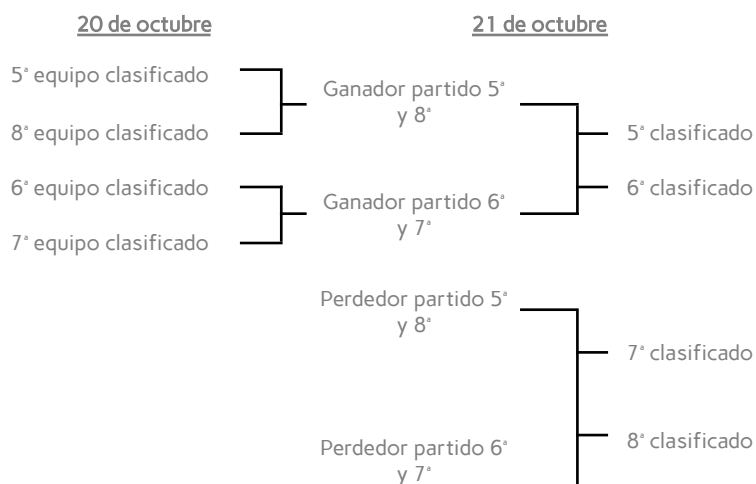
20 de octubre

21 de octubre

5° equipo clasificado

8° equipo clasificado

6° equipo clasificado

7° equipo clasificado

Ganador partido 5° y 8°

Ganador partido 6° y 7°

5° clasificado

6° clasificado

Perdedor partido 5° y 8°

Perdedor partido 6° y 7°

7° clasificado

8° clasificado